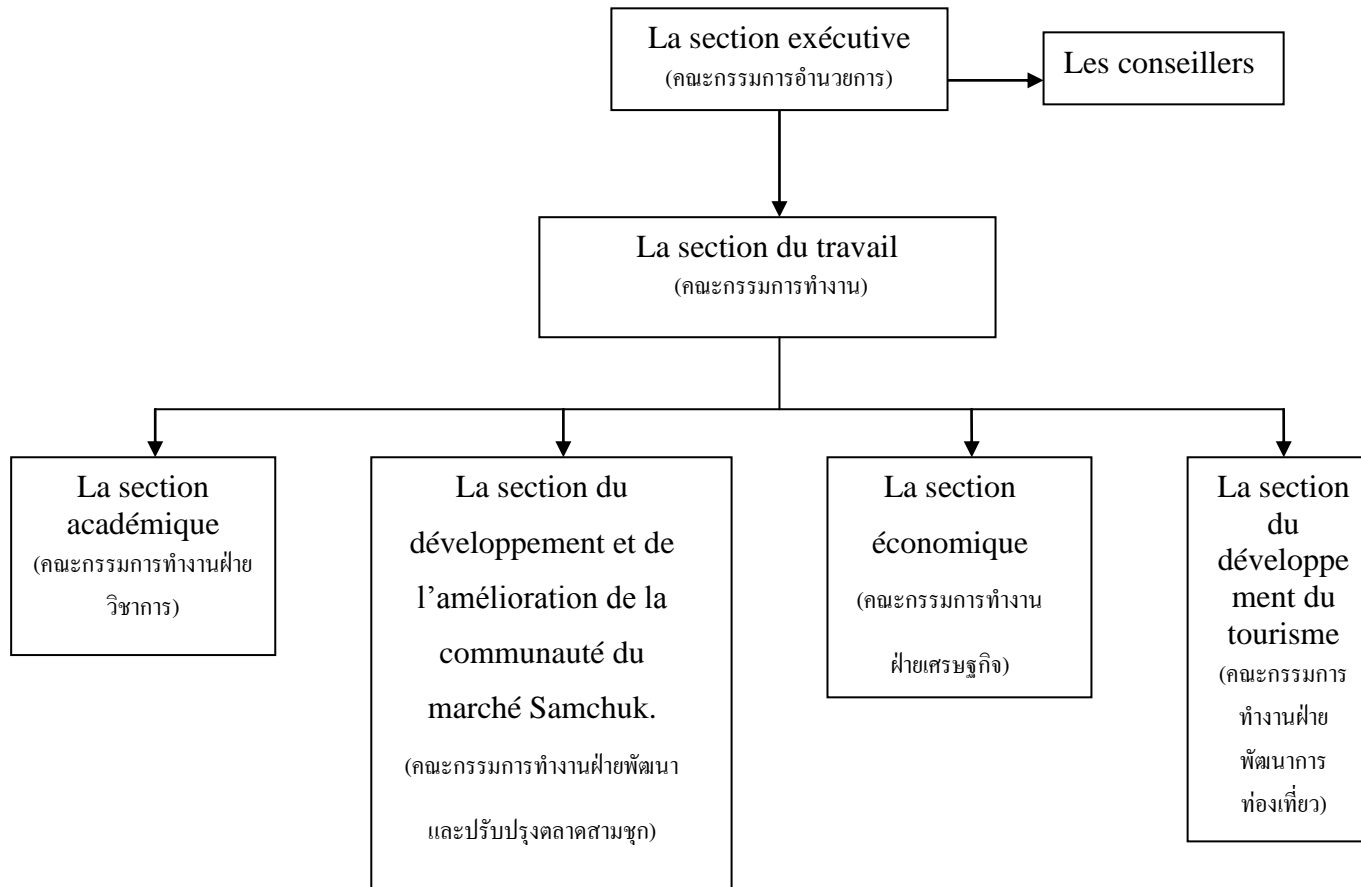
La section exécutive
(คณะกรรมการอำนวยการ)

Les conseillers

La section du travail
(คณะกรรมการทำงาน)

La section académique
(คณะกรรมการทำงานฝ่ายวิชาการ)

La section du développement et de l'amélioration de la communauté du marché Samchuk.
(คณะกรรมการทำงานฝ่ายพัฒนาและปรับปรุงตลาดสามชุก)

La section économique
(คณะกรรมการทำงานฝ่ายเศรษฐกิจ)

La section du développement du tourisme
(คณะกรรมการทำงานฝ่ายพัฒนาการท่องเที่ยว)